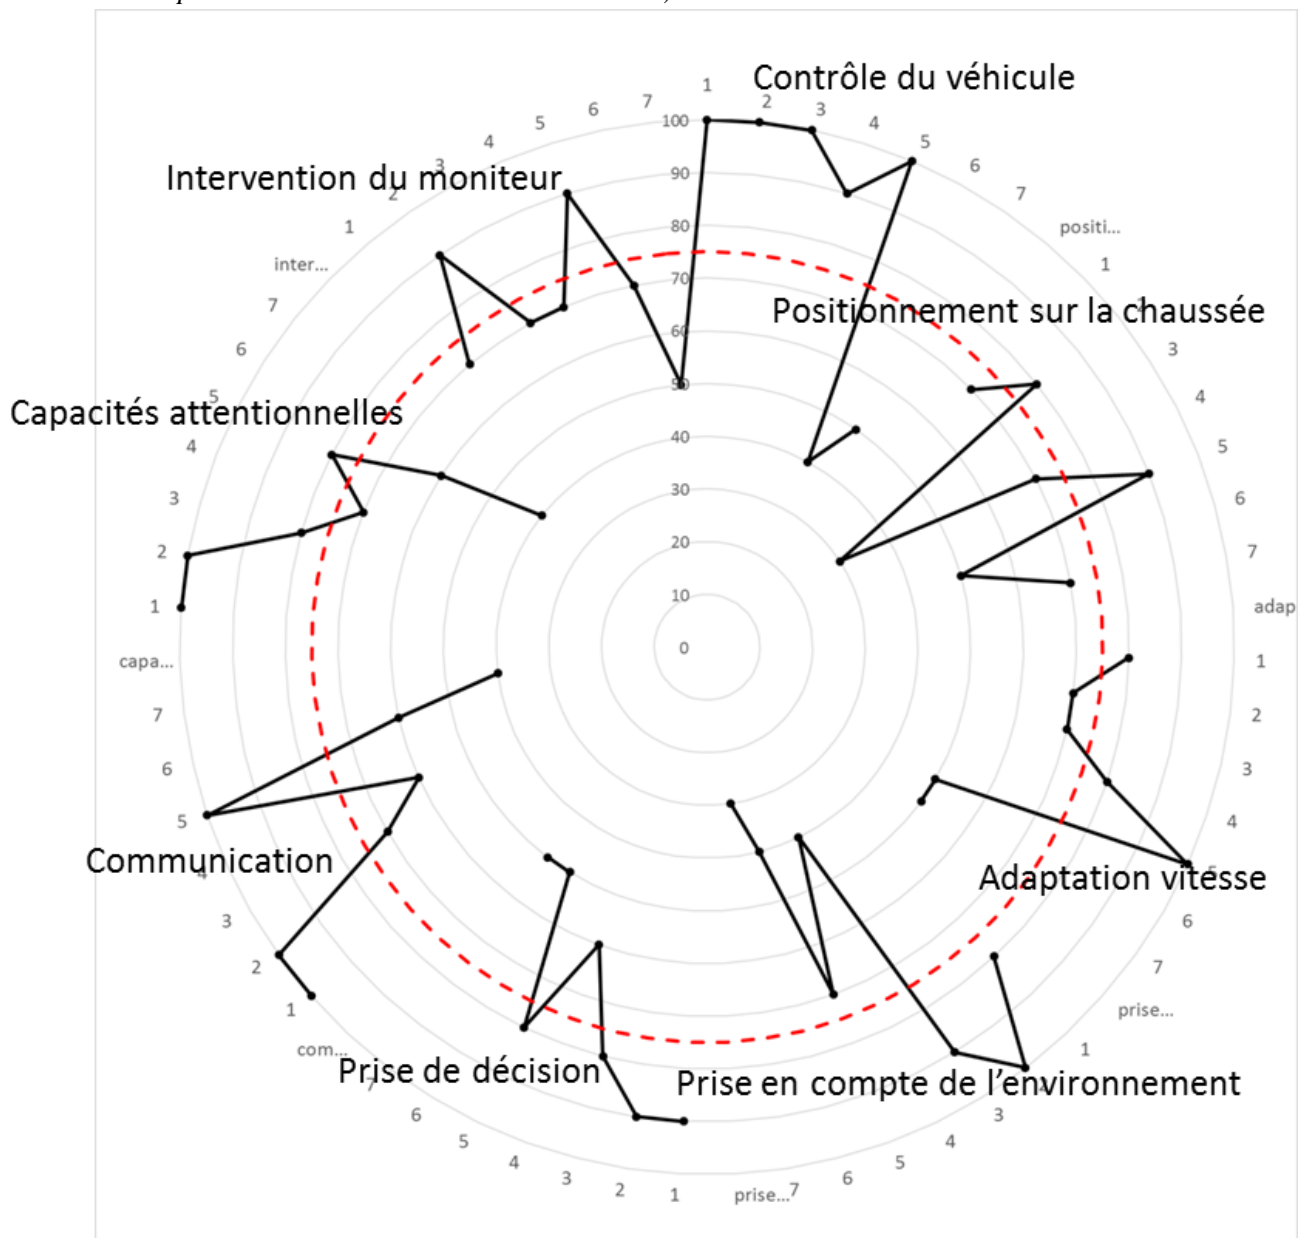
Contrôle du véhicule

1 2 3 4 5 6 7 positi...

Positionnement sur la chaussée

1 3 4 5 6 7 adap

1 2 3 4

Adaptation vitesse

6 7 prise...

1 3 4 5 6 7 prise...

Prise en compte de l'environnement

1 2 3 4 5 6 7 com...

Prise de décision

1 2 3 4 5 6 7 capa...

Communication

1 2 3 4 5 6 7 inter...

Capacités attentionnelles

1 2 3 4 5 6 7

Intervention du moniteur

100 90 80 70 60 50 40 30 20 10 0